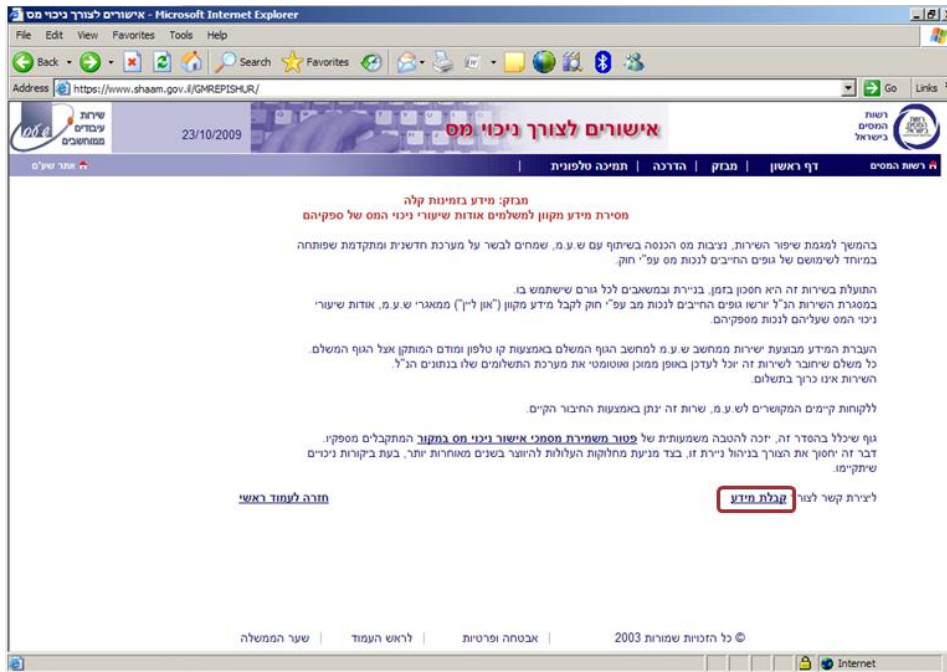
אישורים לצורך ניכוי מס - Microsoft Internet Explorer

File Edit View Favorites Tools Help

Back Search Favorites

Address https://www.shaam.gov.il/GMREPISHUR/ Go Links

שירות עיבודים ממוחשבים

23/10/2009

אישורים לצורך ניכוי מס

רשות המסים בישראל

אתר שע"מ | תמיכה טלפונית | הדרכה | מבזק | דף ראשון | רשות המסים

מבזק: מידע בזמינות קלה
מסירת מידע מקוון למשלמים אודות שיעורי ניכוי המס של ספקיהם

בהמשך למגמת שיפור השירות, נציבות מס הכנסה בשיתוף עם ש.ע.מ, שמחים לבשר על מערכת חדשנית ומתקדמת שפותחה במיוחד לשימושם של גופים החייבים לנכות מס עפ"י חוק.

התועלת בשירות זה היא חסכון בזמן, בניירת ובמשאבים לכל גורם שישתמש בו.
במסגרת השירות הנ"ל יורשו גופים החייבים לנכות מב עפ"י חוק לקבל מידע מקוון ("און ליין") ממאגרי ש.ע.מ, אודות שיעורי ניכוי המס שעליהם לנכות מספקיהם.

העברת המידע מבוצעת ישירות ממחשב ש.ע.מ למחשב הגוף המשלם באמצעות קו טלפון ומודם המותקן אצל הגוף המשלם.
כל משלם שיחובר לשירות זה יוכל לעדכן באופן ממוכן ואוטומטי את מערכת התשלומים שלו בנתונים הנ"ל.
השירות אינו כרוך בתשלום.

ללקוחות קיימים המקושרים לש.ע.מ, שרות זה ניתן באמצעות החיבור הקיים.

גוף שיכלל בהסדר זה, יזכה להטבה משמעותית של פטור משמירת מסמכי אישור ניכוי מס במקור המתקבלים מספקיו.
דבר זה יחסוך את הצורך בניהול ניירת זו, בצד מניעת מחלוקות העלולות להיווצר בשנים מאוחרות יותר, בעת ביקורות ניכויים שיתקיימו.

ליצירת קשר לצורך קבלת מידע

חזרה לעמוד ראשי

© כל הזכויות שמורות 2003 | אבטחה ופרטיות | לראש העמוד | שער הממשלה

Internet